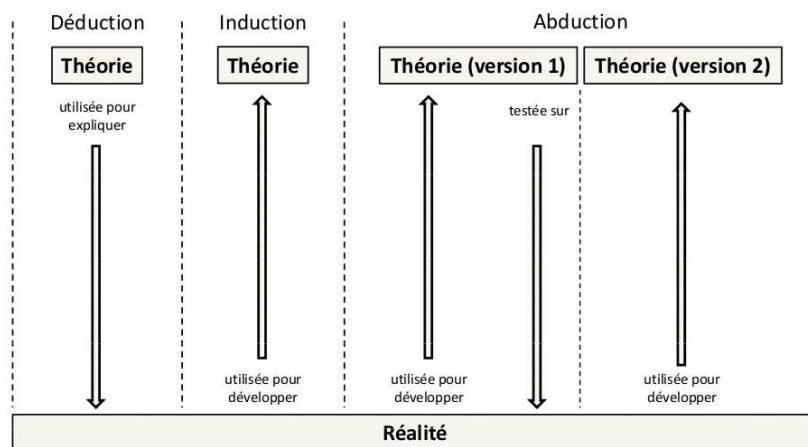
Déduction

Théorie

utilisée pour expliquer

Induction

Théorie

utilisée pour développer

Abduction

Théorie (version 1)

testée sur

utilisée pour développer

Théorie (version 2)

utilisée pour développer

Réalité